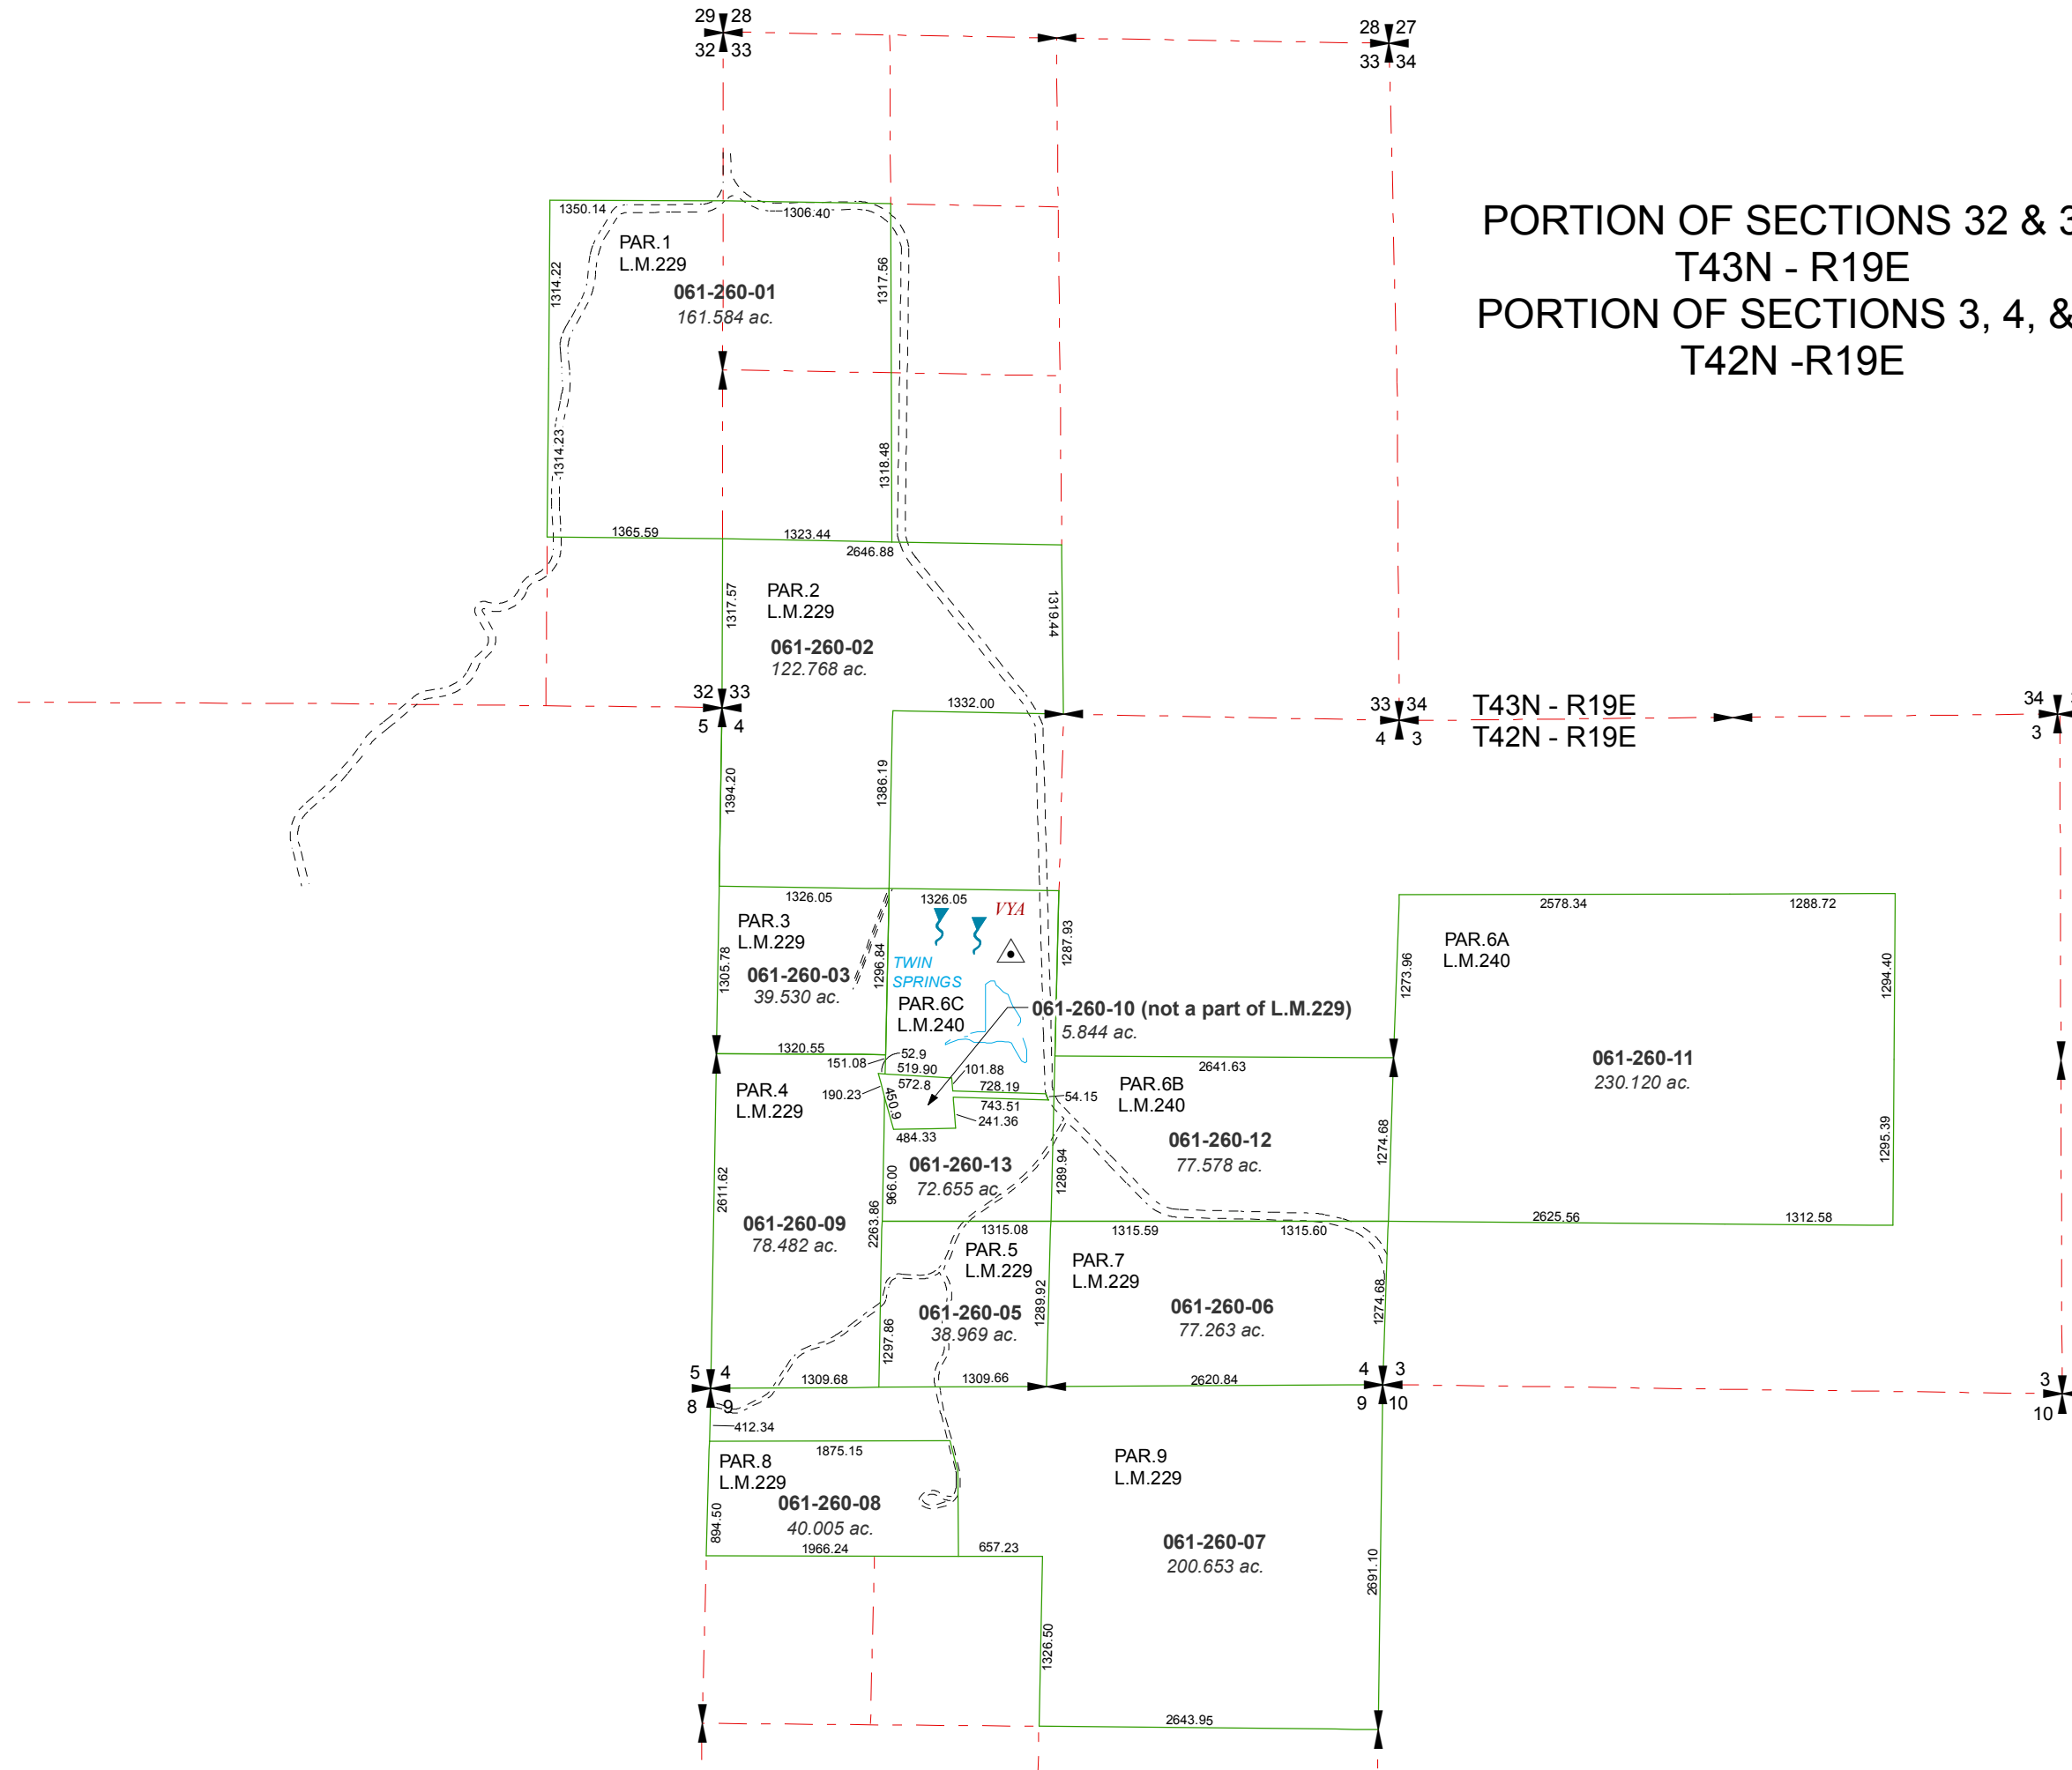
29 28
32 33

28 27
33 34

PORTION OF SECTIONS 32 & 3
T43N - R19E
PORTION OF SECTIONS 3, 4, &
T42N -R19E

1350.14
1306.40
PAR.1
L.M.229
061-260-01
161.584 ac.
1314.22
1317.56
1314.23
1318.48
1365.59
1323.44
2646.88
PAR.2
L.M.229
061-260-02
122.768 ac.
1317.57
1319.44
32 33
5 4
1332.00
33 34
4 3
T43N - R19E
T42N - R19E
34
3
1394.20
1386.19
1326.05
1326.05
VYA
PAR.3
L.M.229
061-260-03
39.530 ac.
1305.78
1296.84
1287.93
TWIN SPRINGS
PAR.6C
L.M.240
061-260-10 (not a part of L.M.229)
5.844 ac.
2578.34
1288.72
PAR.6A
L.M.240
1273.96
1294.40
061-260-11
230.120 ac.
1320.55
151.08
52.9
519.90
101.88
572.8
728.19
2641.63
PAR.4
L.M.229
190.23
450.9
743.51
241.36
54.15
PAR.6B
L.M.240
484.33
061-260-12
77.578 ac.
1274.68
1295.39
061-260-13
72.655 ac.
966.00
1289.94
2611.62
061-260-09
78.482 ac.
2263.86
1315.08
1315.59
1315.60
2625.56
1312.58
PAR.5
L.M.229
PAR.7
L.M.229
061-260-05
38.969 ac.
061-260-06
77.263 ac.
1289.92
1297.86
1274.68
5 4
8 9
1309.68
1309.66
2620.84
4 3
9 10
3
10
412.34
1875.15
PAR.8
L.M.229
061-260-08
40.005 ac.
894.50
1966.24
657.23
PAR.9
L.M.229
061-260-07
200.653 ac.
2691.10
1326.50
2643.95